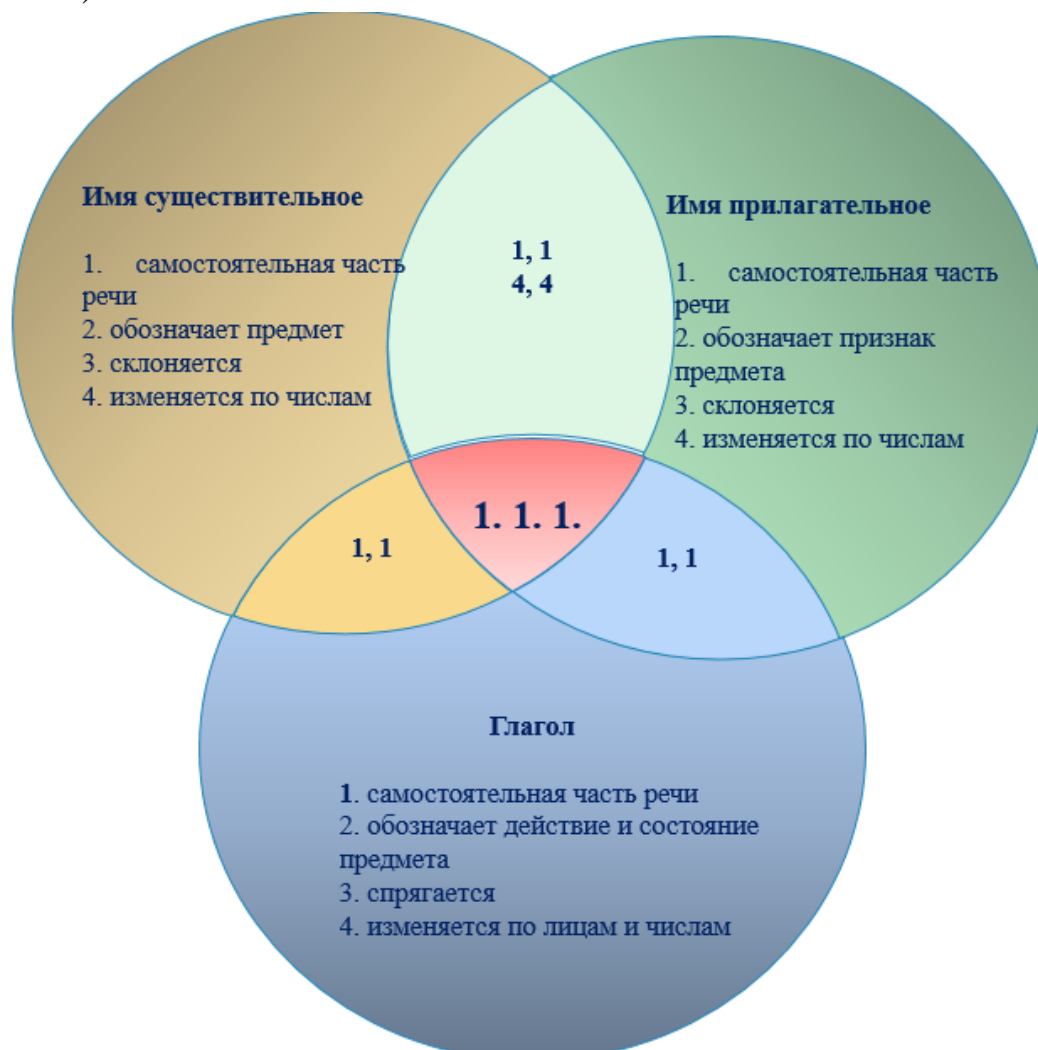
Имя существительное

1. самостоятельная часть речи
2. обозначает предмет
3. склоняется
4. изменяется по числам

1, 1
4, 4

Имя прилагательное

1. самостоятельная часть речи
2. обозначает признак предмета
3. склоняется
4. изменяется по числам

1. 1. 1.

1, 1

1, 1

Глагол

1. самостоятельная часть речи
2. обозначает действие и состояние предмета
3. спрягается
4. изменяется по лицам и числам